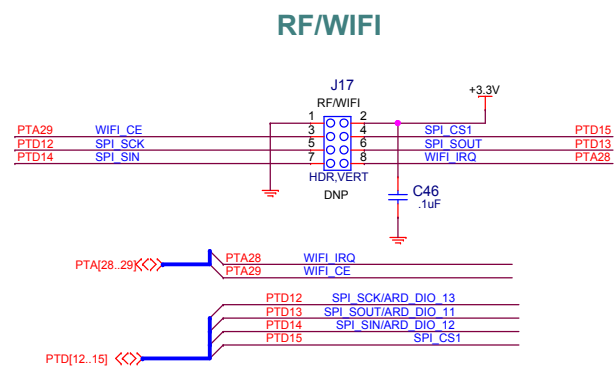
RF/WIFI

J17
RF/WIFI
+3.3V
1 2
3 4
5 6
7 8
PTA29 WIFI_CE
PTD12 SPI_SCK
PTD14 SPI_SIN
SPI_CS1 PTD15
SPI_SOUT PTD13
WIFI_IRQ PTA28
HDR,VERT
DNP
C46
.1uF

PTA[28..29]
PTA28 WIFI_IRQ
PTA29 WIFI_CE

PTD[12..15]
PTD12 SPI_SCK/ARD_DIO_13
PTD13 SPI_SOUT/ARD_DIO_11
PTD14 SPI_SIN/ARD_DIO_12
PTD15 SPI_CS1